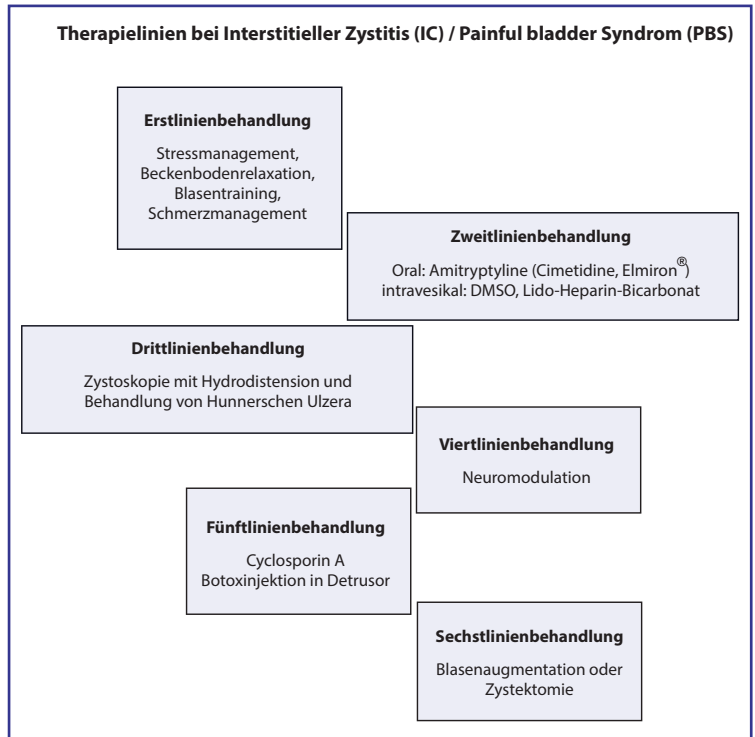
Therapielinien bei Interstitieller Zystitis (IC) / Painful bladder Syndrom (PBS)

Erstlinienbehandlung

Stressmanagement, Beckenbodenrelaxation, Blasentraining, Schmerzmanagement

Zweitlinienbehandlung

Oral: Amitryptyline (Cimetidine, Elmiron®) intravesikal: DMSO, Lido-Heparin-Bicarbonat

Drittlinienbehandlung

Zystoskopie mit Hydrodistension und Behandlung von Hunnerschen Ulzera

Viertlinienbehandlung

Neuromodulation

Fünftlinienbehandlung

Cyclosporin A
Botoxinjektion in Detrusor

Sechstlinienbehandlung

Blasenaugmentation oder Zystektomie